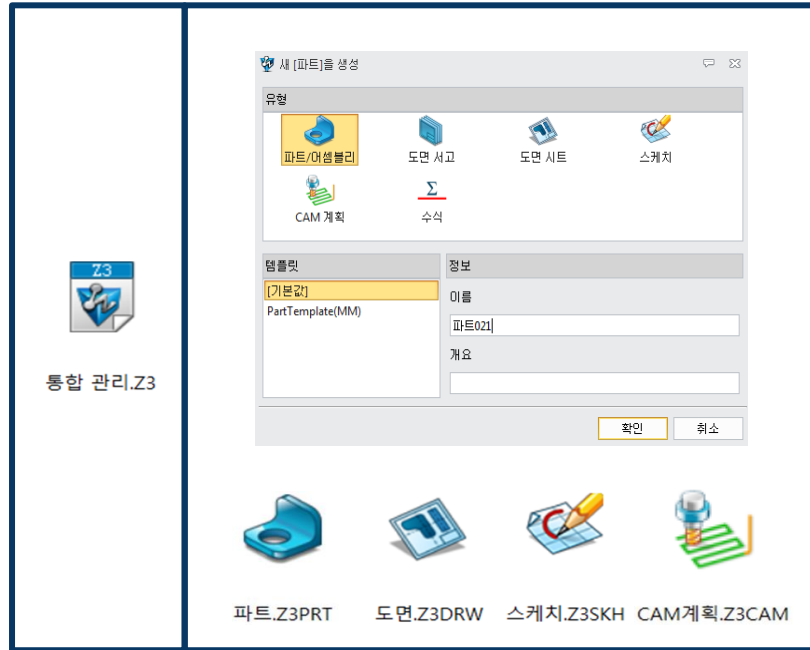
Z3

통합 관리.Z3

새 [파트]을 생성

유형

파트/어셈블리
도면 서고
도면 시트
스케치
CAM 계획
$\Sigma$
수식

템플릿
[기본값]
PartTemplate(MM)

정보
이름
파트021
개요

확인
취소

파트.Z3PRT
도면.Z3DRW
스케치.Z3SKH
CAM계획.Z3CAM